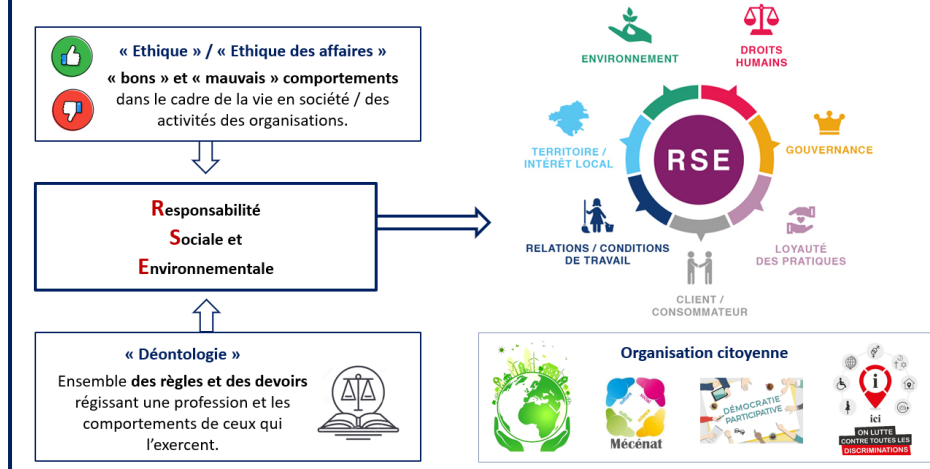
« Ethique » / « Ethique des affaires »

« bons » et « mauvais » comportements dans le cadre de la vie en société / des activités des organisations.

Responsabilité
Sociale et
Environnementale

« Déontologie »

Ensemble des règles et des devoirs régissant une profession et les comportements de ceux qui l'exercent.

ENVIRONNEMENT

DROITS HUMAINS

GOUVERNANCE

LOYAUTÉ DES PRATIQUES

CLIENT / CONSOMMATEUR

RELATIONS / CONDITIONS DE TRAVAIL

TERRITOIRE / INTÉRÊT LOCAL

RSE

Organisation citoyenne

Mécénat

DÉMOCRATIE PARTICIPATIVE

ici

ON LUTTE CONTRE TOUTES LES DISCRIMINATIONS